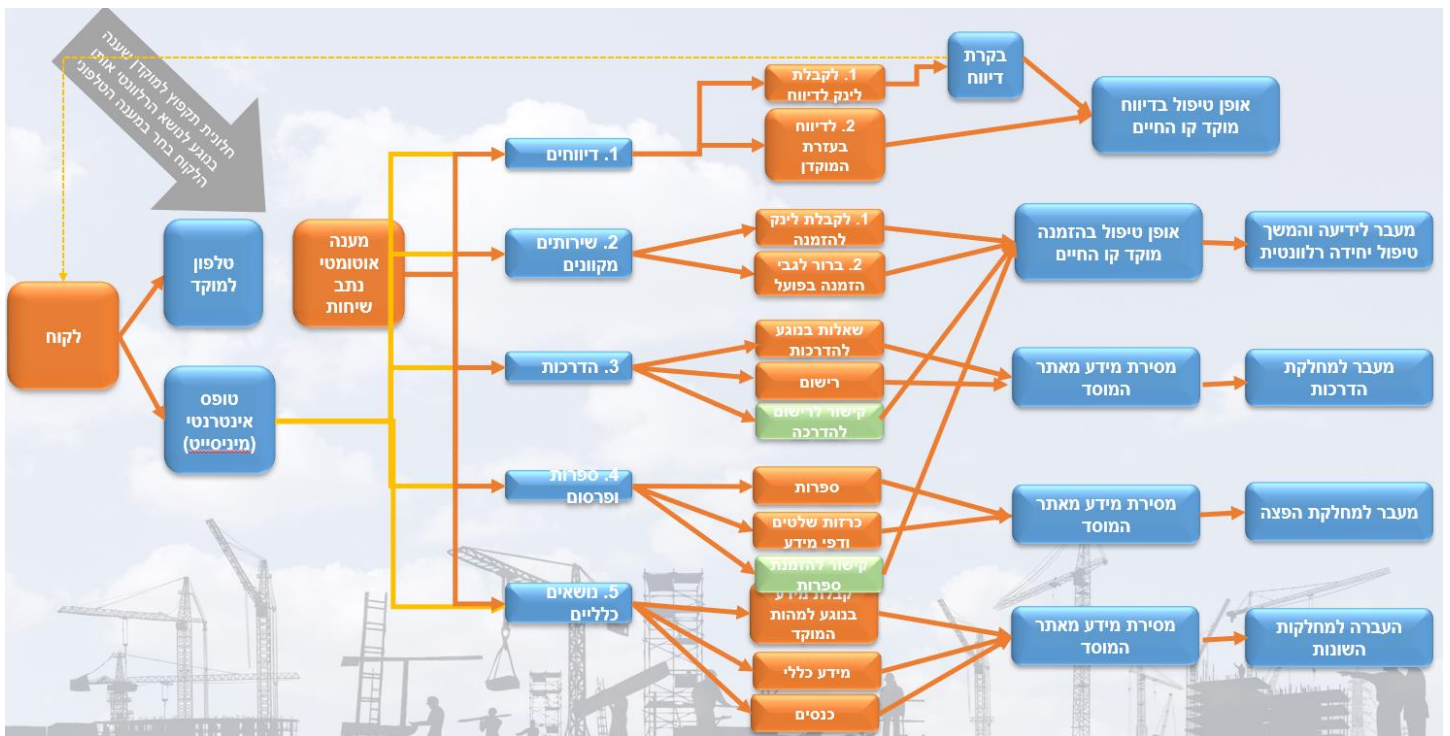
חלונית תקפוץ למוקד שענה במגע לנושא הרלוונטי אותו הלקוח בחר במענה הטלפוני

לקוח

טלפון למוקד

טופס אינטרנטי (מיניסייט)

מענה אוטומטי נתב שיחות

1. דיווחים

2. שירותים מקוונים

3. הדרכות

4. ספרות ופרסום

5. נושאים כלליים

1. לקבלת לינק לדיווח

2. לדיווח בעזרת המוקדן

בקרת דיווח

אופן טיפול בדיווח מוקד קו החיים

1. לקבלת לינק להזמנה

2. ברור לגבי הזמנה בפועל

אופן טיפול בהזמנה מוקד קו החיים

מעבר לידיעה והמשך טיפול יחידה רלוונטית

שאלות בנוגע להדרכות

רישום

קישור לרישום להדרכה

מסירת מידע מאתר המוסד

מעבר למחלקת הדרכות

ספרות

כרזות שלטים ודפי מידע

קישור להזמנת ספרות

מסירת מידע מאתר המוסד

מעבר למחלקת הפצה

קבלת מידע בנוגע למהות המוקד

מידע כללי

כנסים

מסירת מידע מאתר המוסד

העברה למחלקות השונות